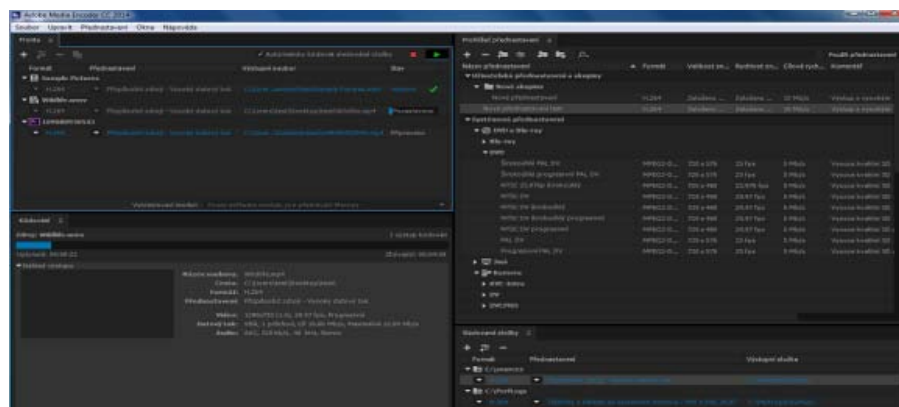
Adobe Media Encoder CC 2014

Soubor Úpravy Předvolby Okno Nápověda

Fronta

Automaticky spouštět frontu

Formát Předvolba Výstupní soubor Stav

Sample Pictures

H.264 Přizpůsobit zdroji - Vysoký datový tok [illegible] Hotovo

Wildlife.wmv

H.264 Přizpůsobit zdroji - Vysoký datový tok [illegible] Probíhá

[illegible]

H.264 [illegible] Připraveno

Vykreslovací modul: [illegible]

Kódování

Zdroj: Wildlife.wmv

Uplynulo: 00:00:22

Zbývající: 00:00:08

Náhled výstupu

Místo souboru: Wildlife.mp4

Cesta: C:\Users\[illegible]

Formát: H.264

Předvolba: Přizpůsobit zdroji - Vysoký datový tok

Video: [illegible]

Datový tok: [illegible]

Audio: AAC, 320 kbps, 48 kHz, Stereo

Prohlížeč předvoleb

Použít předvolbu

Název předvolby Formát Velikost sn... Rychlost sn... Cílová rych... Komentář

Uživatelské předvolby a skupiny

Nová skupina

Nová předvolba H.264 Založeno ... Založeno ... 10 Mbps Vysoce kvalitní

Nová předvolba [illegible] H.264 Založeno ... Založeno ... 10 Mbps Vysoce kvalitní

Systémové předvolby

DVD a Blu-ray

Blu-ray

DVD

Širokoúhlý PAL DV MPEG2-D... 720 x 576 25 fps 7 Mbps Vysoce kvalitní

Širokoúhlý progresivní PAL DV MPEG2-D... 720 x 576 25 fps 7 Mbps Vysoce kvalitní

NTSC 23,976p širokoúhlý MPEG2-D... 720 x 480 23,976 fps 7 Mbps Vysoce kvalitní

NTSC DV MPEG2-D... 720 x 480 29,97 fps 7 Mbps Vysoce kvalitní

NTSC DV širokoúhlý MPEG2-D... 720 x 480 29,97 fps 7 Mbps Vysoce kvalitní

NTSC DV širokoúhlý progresivní MPEG2-D... 720 x 480 29,97 fps 7 Mbps Vysoce kvalitní

NTSC DV progresivní MPEG2-D... 720 x 480 29,97 fps 7 Mbps Vysoce kvalitní

PAL DV MPEG2-D... 720 x 576 25 fps 7 Mbps Vysoce kvalitní

Progresivní PAL DV MPEG2-D... 720 x 576 25 fps 7 Mbps Vysoce kvalitní

Web

Vysílání

DNxHD

DV

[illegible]

Sledované složky

Formát Předvolba Výstupní složka

C:\Users\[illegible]

C:\Prehrava

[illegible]